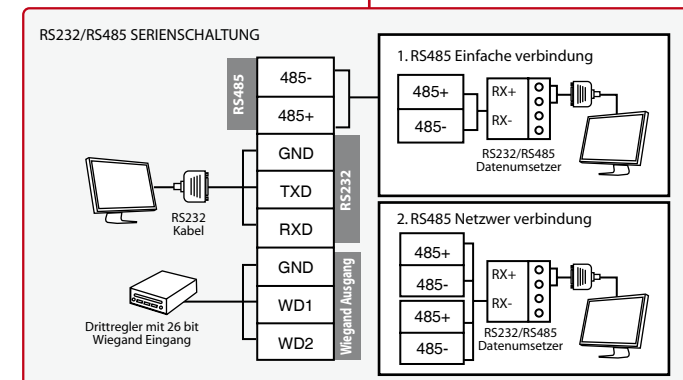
RS232/RS485 SERIENSCHALTUNG

RS485

485-

485+

GND

TXD

RXD

RS232

GND

WD1

WD2

Wiegand Ausgang

RS232 Kabel

Drittregler mit 26 bit Wiegand Eingang

1. RS485 Einfache verbindung

485+

485-

RX+

RX-

RS232/RS485 Datenumsetzer

2. RS485 Netzwer verbindung

485+

485-

485+

485-

RX+

RX-

RS232/RS485 Datenumsetzer